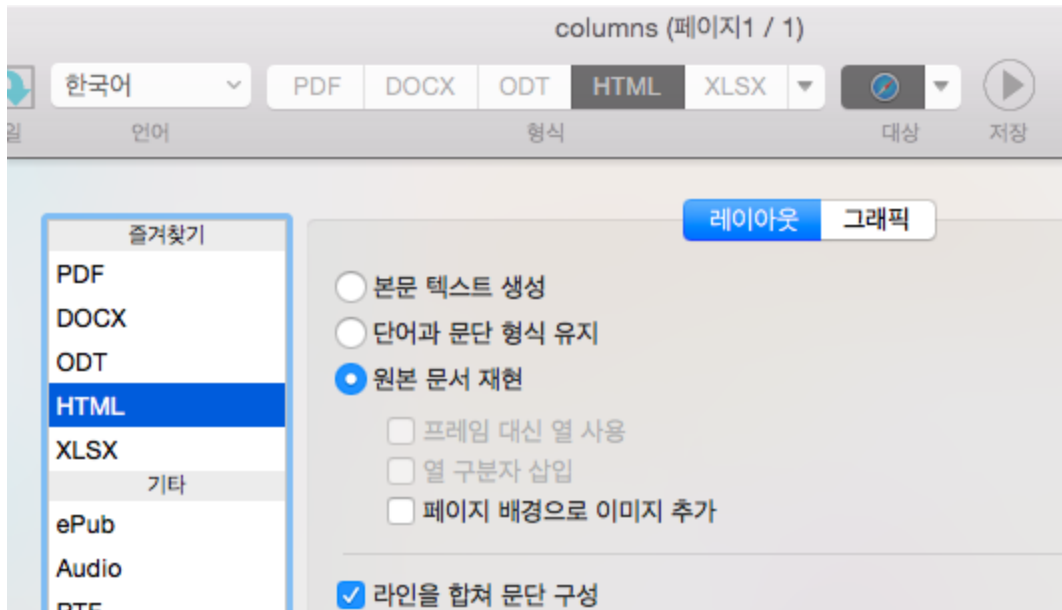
columns (페이지1 / 1)

한국어
언어

PDF DOCX ODT HTML XLSX
형식

대상
저장

즐겨찾기
PDF
DOCX
ODT
HTML
XLSX
기타
ePub
Audio

레이아웃 그래픽

본문 텍스트 생성
단어과 문단 형식 유지
원본 문서 재현
프레임 대신 열 사용
열 구분자 삽입
페이지 배경으로 이미지 추가

라인을 합쳐 문단 구성